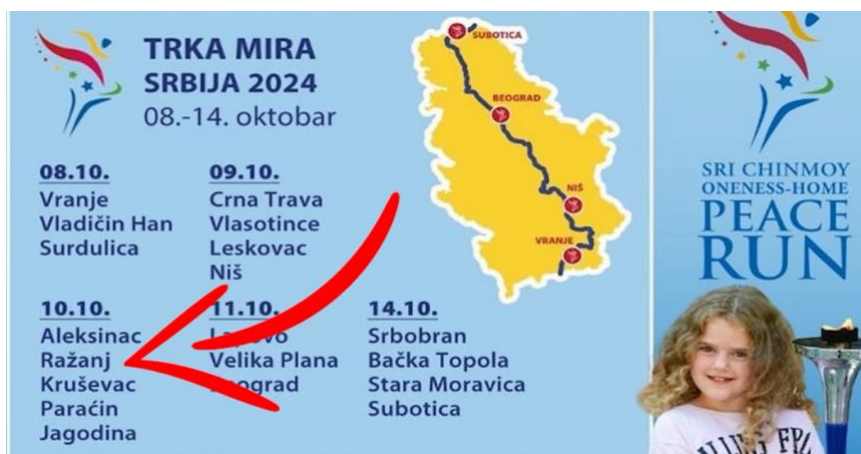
TRKA MIRA
SRBIJA 2024
08.-14. oktobar

SUBOTICA
BEOGRAD
NIŠ
VRANJE

08.10.
Vranje
Vladičin Han
Surdulica

09.10.
Crna Trava
Vlasotince
Leskovac
Niš

10.10.
Aleksinac
Ražanj
Kruševac
Paraćin
Jagodina

11.10.
L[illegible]ovo
Velika Plana
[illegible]eograd

14.10.
Srbobran
Bačka Topola
Stara Moravica
Subotica

SRI CHINMOY
ONENESS-HOME
PEACE
RUN